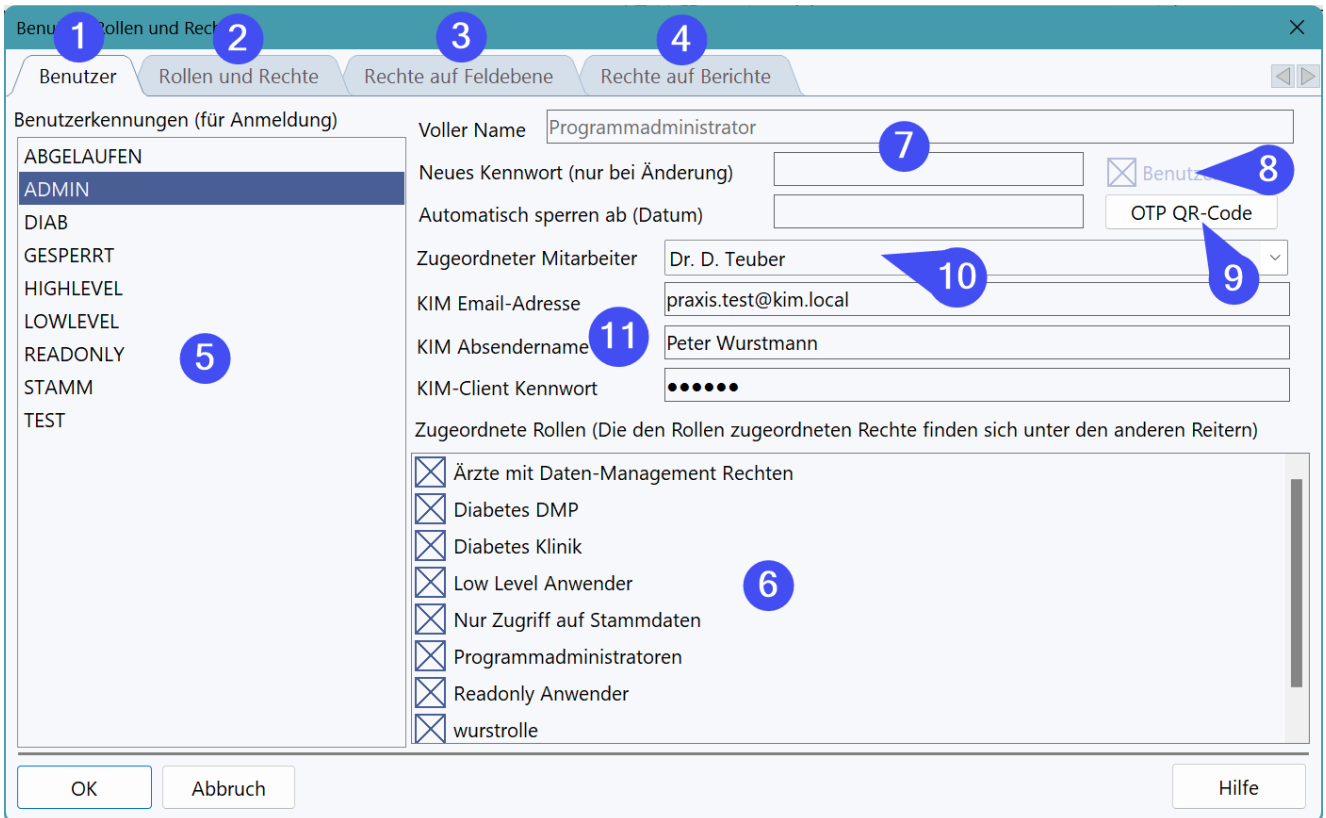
Benu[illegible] Rollen und Rech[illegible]

1 2 3 4

Benutzer | Rollen und Rechte | Rechte auf Feldebene | Rechte auf Berichte

Benutzerkennungen (für Anmeldung)

ABGELAUFEN
ADMIN
DIAB
GESPERRT
HIGHLEVEL
LOWLEVEL
READONLY
STAMM
TEST

5

Voller Name Programmadministrator

7

Neues Kennwort (nur bei Änderung)

Benutz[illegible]

8

Automatisch sperren ab (Datum)

OTP QR-Code

Zugeordneter Mitarbeiter Dr. D. Teuber

10

9

KIM Email-Adresse praxis.test@kim.local

KIM Absendername Peter Wurstmann

11

KIM-Client Kennwort ●●●●●●

Zugeordnete Rollen (Die den Rollen zugeordneten Rechte finden sich unter den anderen Reitern)

Ärzte mit Daten-Management Rechten
Diabetes DMP
Diabetes Klinik
Low Level Anwender
Nur Zugriff auf Stammdaten
Programmadministratoren
Readonly Anwender
wurstrolle

6

OK
Abbruch
Hilfe